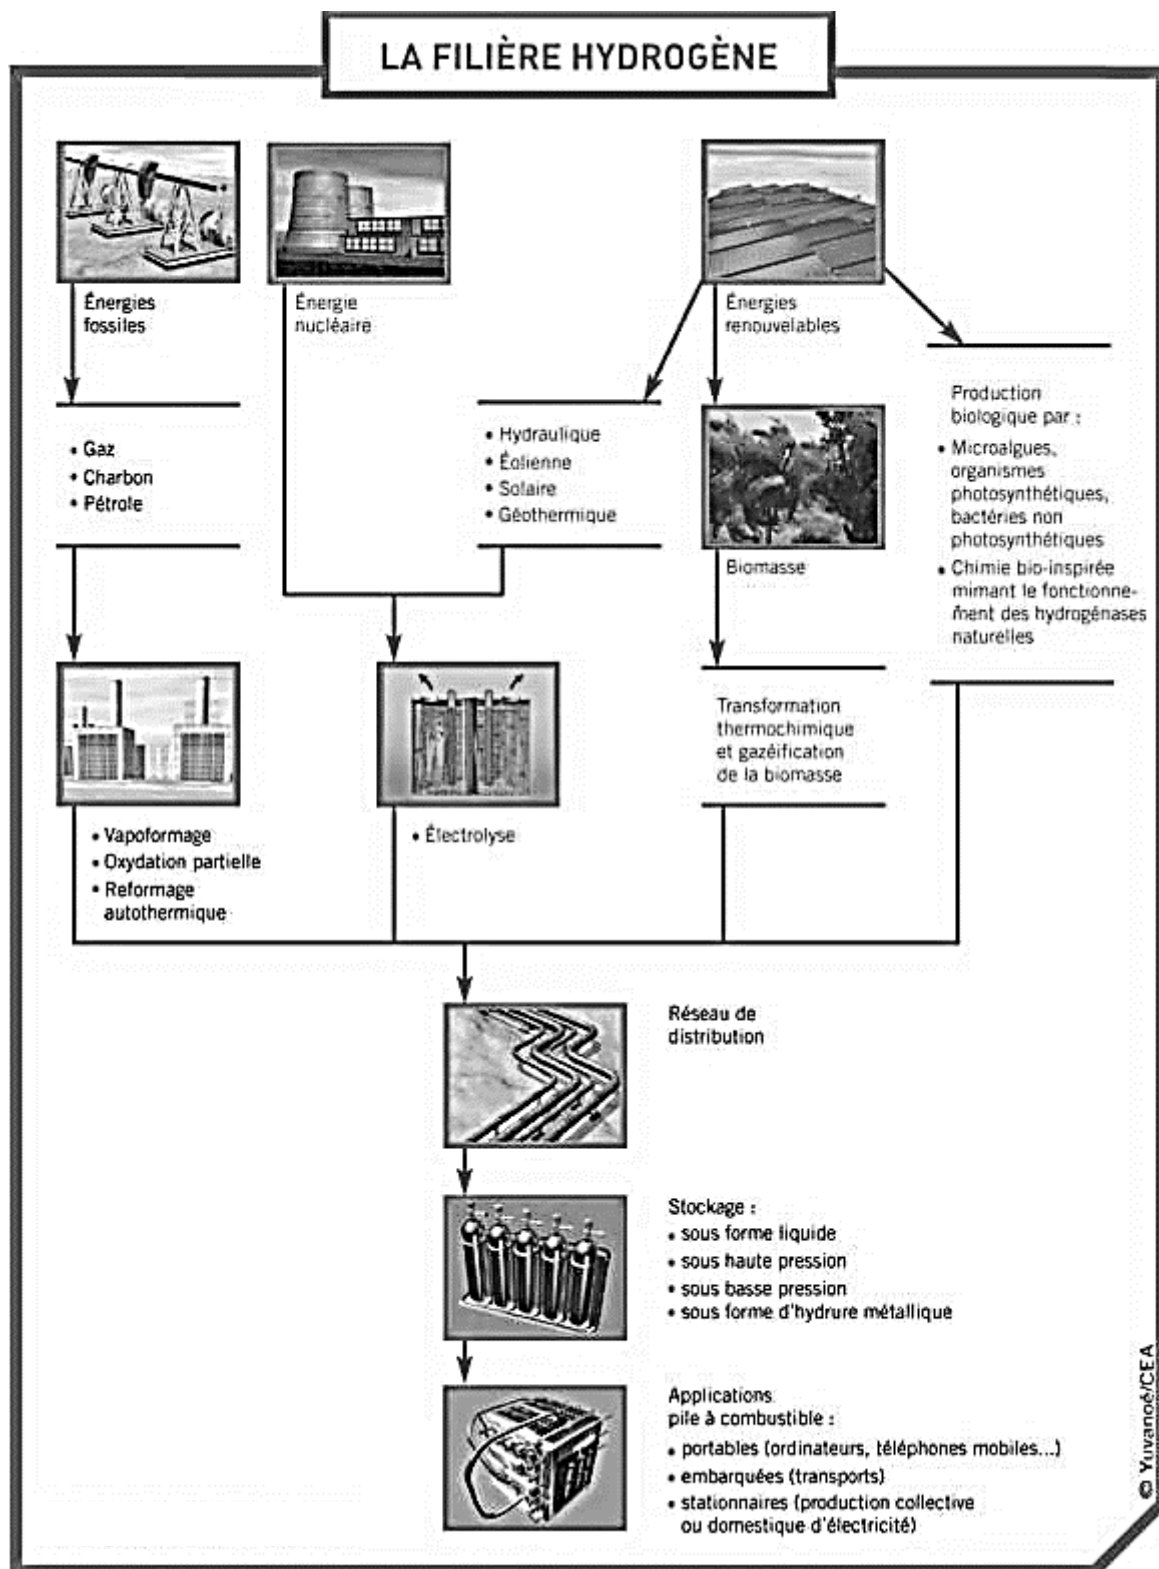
LA FILIÈRE HYDROGÈNE

Énergies fossiles

Énergie nucléaire

Énergies renouvelables

• Gaz
• Charbon
• Pétrole

• Hydraulique
• Éolienne
• Solaire
• Géothermique

Biomasse

Production biologique par :
• Microalgues, organismes photosynthétiques, bactéries non photosynthétiques
• Chimie bio-inspirée mimant le fonctionnement des hydrogénases naturelles

• Vapoformage
• Oxydation partielle
• Reformage autothermique

• Électrolyse

Transformation thermochimique et gazéification de la biomasse

Réseau de distribution

Stockage :
• sous forme liquide
• sous haute pression
• sous basse pression
• sous forme d'hydrure métallique

Applications pile à combustible :
• portables (ordinateurs, téléphones mobiles...)
• embarquées (transports)
• stationnaires (production collective ou domestique d'électricité)

© Yuvanoé/CEA